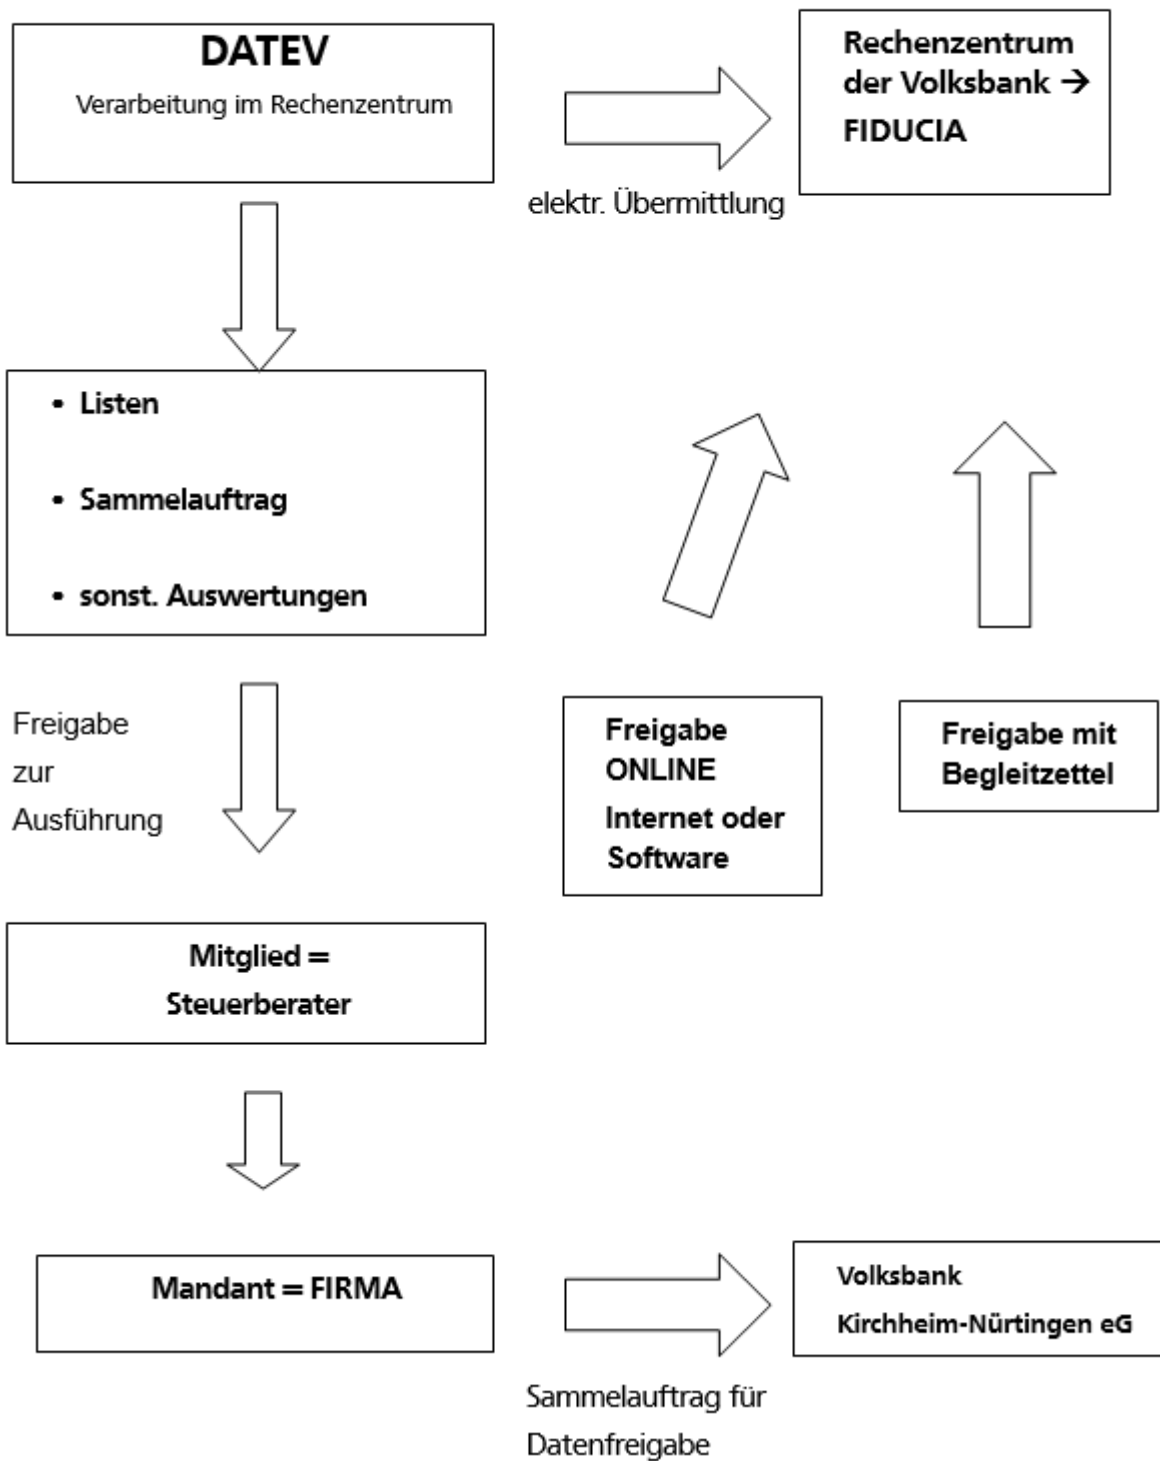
DATEV
Verarbeitung im Rechenzentrum

Rechenzentrum der Volksbank →
FIDUCIA

elektr. Übermittlung

• Listen

• Sammelauftrag

• sonst. Auswertungen

Freigabe zur Ausführung

Freigabe ONLINE
Internet oder Software

Freigabe mit Begleitzettel

Mitglied = Steuerberater

Mandant = FIRMA

Volksbank
Kirchheim-Nürtingen eG

Sammelauftrag für Datenfreigabe